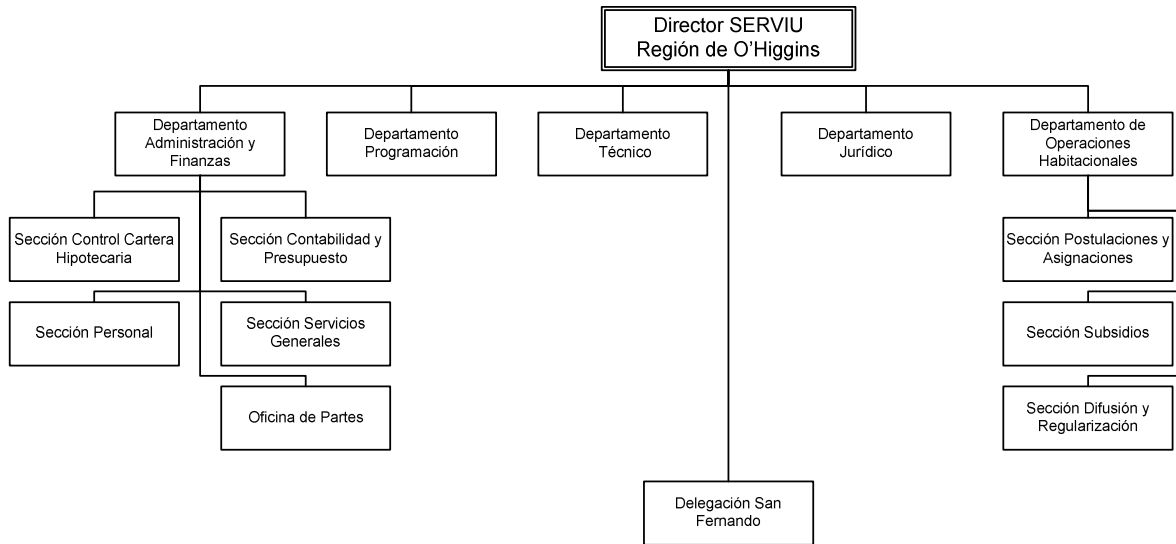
Director SERVIU
Región de O'Higgins

Departamento Administración y Finanzas

Departamento Programación

Departamento Técnico

Departamento Jurídico

Departamento de Operaciones Habitacionales

Sección Control Cartera Hipotecaria

Sección Contabilidad y Presupuesto

Sección Personal

Sección Servicios Generales

Oficina de Partes

Sección Postulaciones y Asignaciones

Sección Subsidios

Sección Difusión y Regularización

Delegación San Fernando